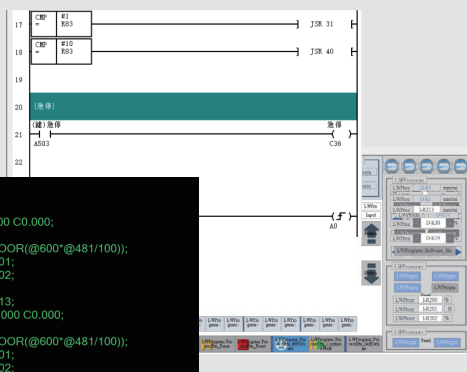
17 CMP = #1 R83 JSR 31

18 CMP = #10 R83 JSR 40

19

20 [急停]

21 (鍵)急停 急停
A503 C36

22

A0

00 C0.000;

OOR(@600*@481/100));
01;
02;

13;
000 C0.000;

OOR(@600*@481/100));
01;
02;

LWProgram.Software_Ma

LR200 %
LR201
LR202 %

Input

Panel